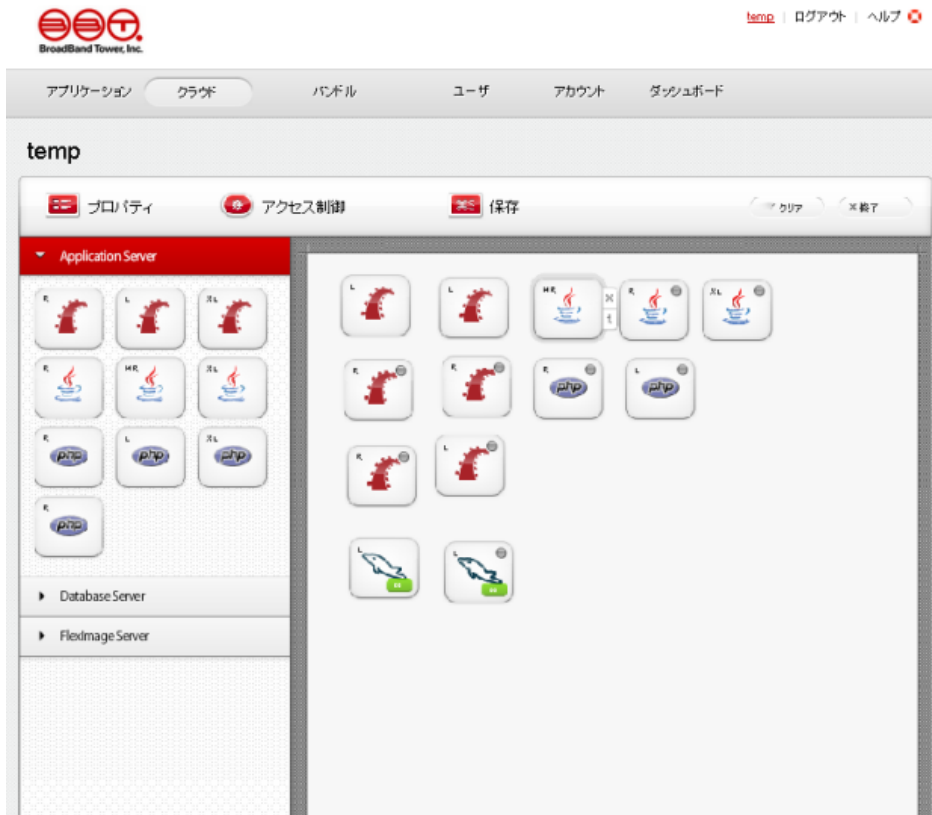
BroadBand Tower, Inc.

temp | ログアウト | ヘルプ

アプリケーション クラウド バンドル ユーザ アカウント ダッシュボード

temp

プロパティ アクセス制御 保存 クリア ✕終了

Application Server

R L XL
R MR XL
php php php
php

Database Server

FlexImage Server

L L MR R XL
R R R php L php
R L
L